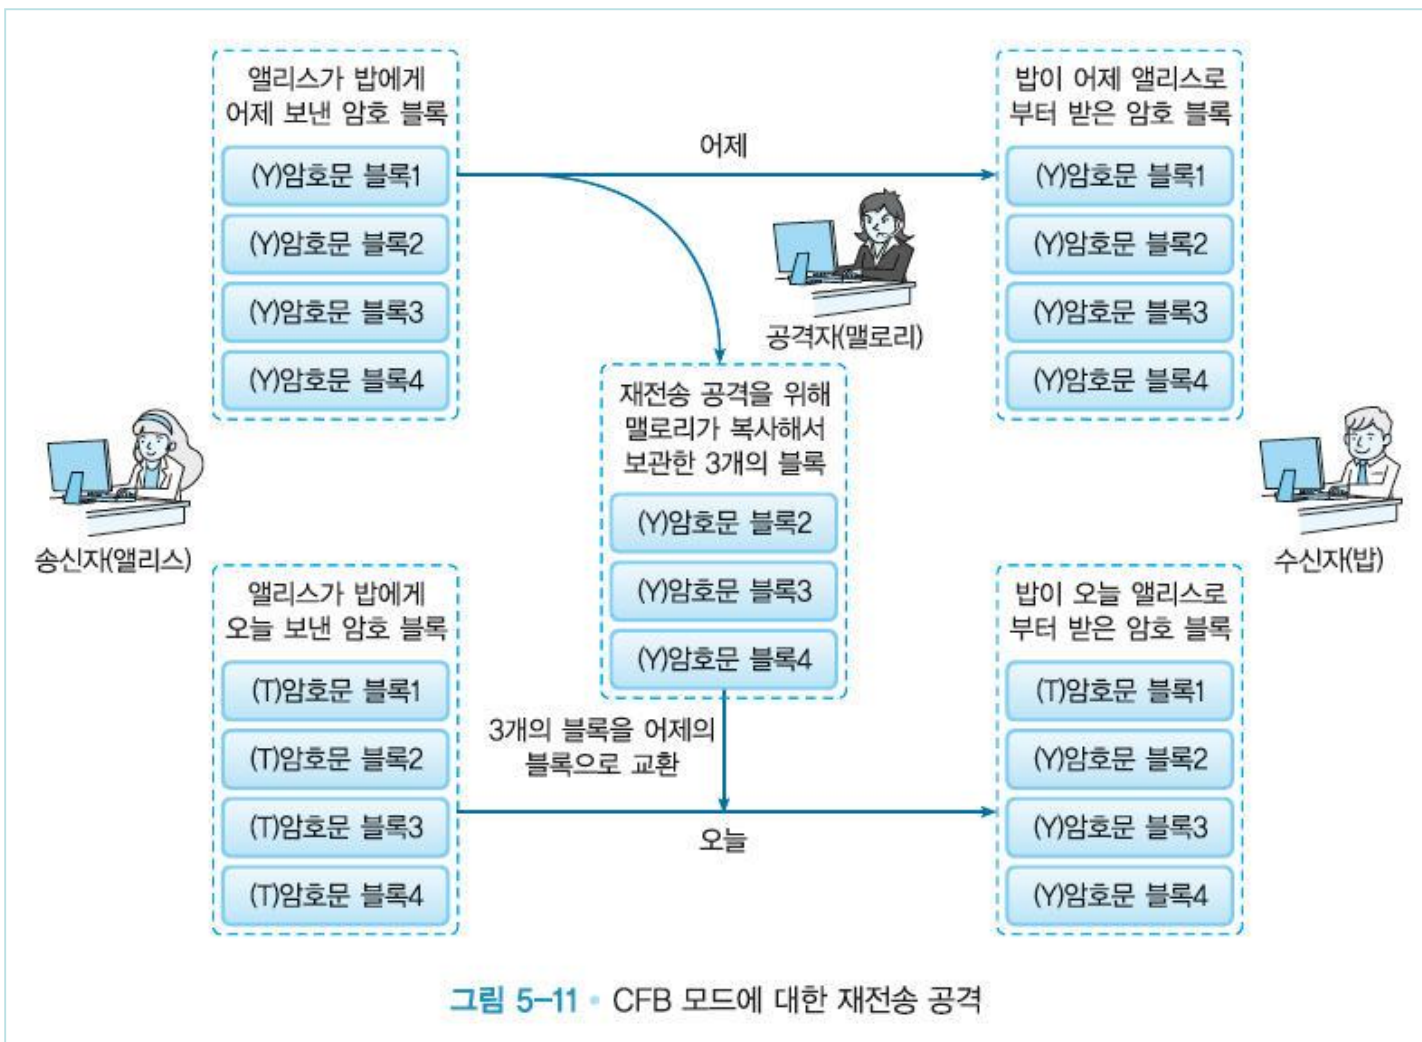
앨리스가 밥에게 어제 보낸 암호 블록

(Y)암호문 블록1

(Y)암호문 블록2

(Y)암호문 블록3

(Y)암호문 블록4

어제

밥이 어제 앨리스로부터 받은 암호 블록

(Y)암호문 블록1

(Y)암호문 블록2

(Y)암호문 블록3

(Y)암호문 블록4

공격자(맬로리)

재전송 공격을 위해 맬로리가 복사해서 보관한 3개의 블록

(Y)암호문 블록2

(Y)암호문 블록3

(Y)암호문 블록4

송신자(앨리스)

수신자(밥)

앨리스가 밥에게 오늘 보낸 암호 블록

(T)암호문 블록1

(T)암호문 블록2

(T)암호문 블록3

(T)암호문 블록4

3개의 블록을 어제의 블록으로 교환

오늘

밥이 오늘 앨리스로부터 받은 암호 블록

(T)암호문 블록1

(Y)암호문 블록2

(Y)암호문 블록3

(Y)암호문 블록4

그림 5-11 • CFB 모드에 대한 재전송 공격